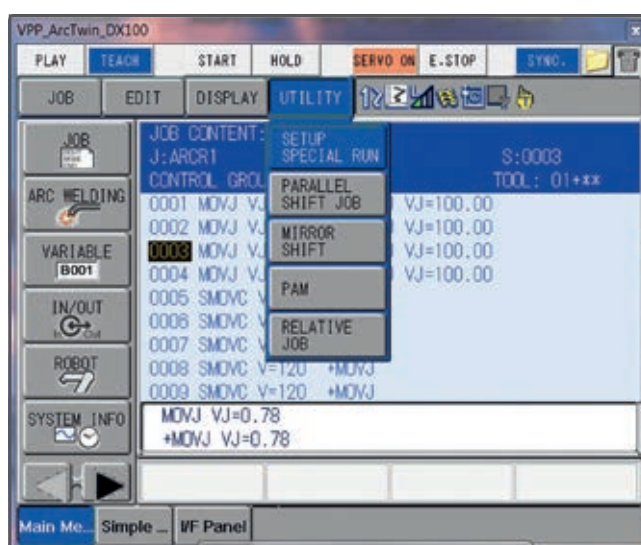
VPP_ArcTwin_DX100

PLAY TEACH START HOLD SERVO ON E.STOP SYNC.

JOB EDIT DISPLAY UTILITY

JOB

ARC WELDING

VARIABLE B001

IN/OUT

ROBOT

SYSTEM INFO

JOB CONTENT:
J:ARCR1 S:0003
CONTROL GROU TOOL: 01+xx
0001 MOVJ VJ VJ=100.00
0002 MOVJ VJ VJ=100.00
0003 MOVJ VJ VJ=100.00
0004 MOVJ VJ VJ=100.00
0005 SMOVC V
0006 SMOVC V
0007 SMOVC V
0008 SMOVC V=120 +MOVJ
0009 SMOVC V=120 +MOVJ

SETUP SPECIAL RUN
PARALLEL SHIFT JOB
MIRROR SHIFT
PAM
RELATIVE JOB

MOVJ VJ=0.78
+MOVJ VJ=0.78

Main Me... Simple ... I/F Panel